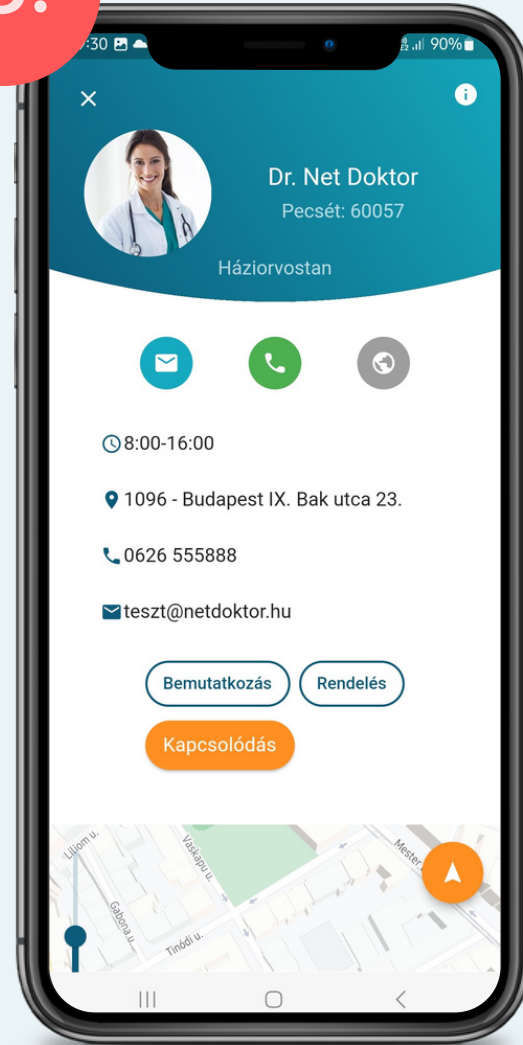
:30

90%

Dr. Net Doktor

Pecsét: 60057

Háziorvostan

8:00-16:00

1096 - Budapest IX. Bak utca 23.

0626 555888

teszt@netdoktor.hu

Bemutatkozás

Rendelés

Kapcsolódás

Liliom u.

Vaskapu u.

Mester

Gabona u.

Tinódi u.